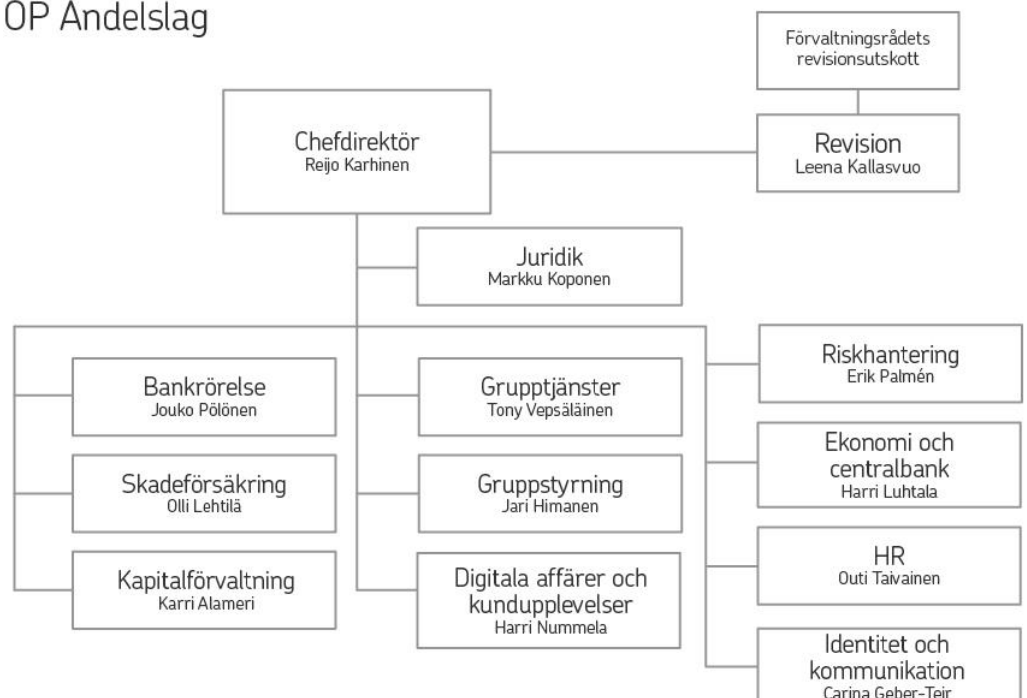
OP Andelslag

Förvaltningsrådets revisionsutskott

Chefdirektör
Reijo Karhinen

Revision
Leena Kallasvuo

Juridik
Markku Koponen

Bankrörelse
Jouko Pölönen

Skadeförsäkring
Olli Lehtilä

Kapitalförvaltning
Karri Alameri

Grupptjänster
Tony Vepsäläinen

Gruppstyrning
Jari Himanen

Digitala affärer och kundupplevelser
Harri Nummela

Riskhantering
Erik Palmén

Ekonomi och centralbank
Harri Luhtala

HR
Outi Taivainen

Identitet och kommunikation
Carina Geber-Teir